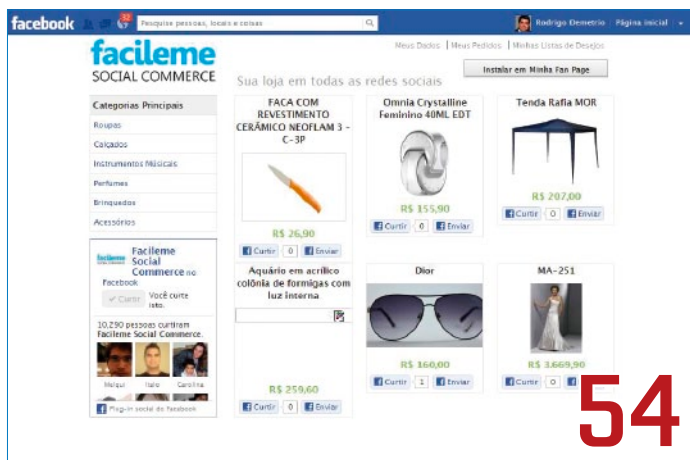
facebook 32 Pesquise pessoas, locais e coisas Rodrigo Demetrio Página inicial

facileme
SOCIAL COMMERCE

Meus Dados | Meus Pedidos | Minhas Listas de Desejos

Sua loja em todas as redes sociais

Instalar em Minha Fan Page

Categorias Principais
Roupas
Calçados
Instrumentos Músicais
Perfumes
Brinquedos
Acessórios

facileme Facileme Social Commerce no Facebook
Curtir Você curte isto.
10.290 pessoas curtiram Facileme Social Commerce.
Maique Italo Carolina
Plug-in social do Facebook

FACA COM REVESTIMENTO CERÂMICO NEOFLAM 3 - C-3P
R$ 26,90
Curtir 0 Enviar

Omnia Crystalline Feminino 40ML EDT
R$ 155,90
Curtir 0 Enviar

Tenda Rafia MOR
R$ 207,00
Curtir 0 Enviar

Aquário em acrílico colônia de formigas com luz interna
R$ 259,60
Curtir 0 Enviar

Dior
R$ 160,00
Curtir 1 Enviar

MA-251
R$ 3.669,90
Curtir 0

54